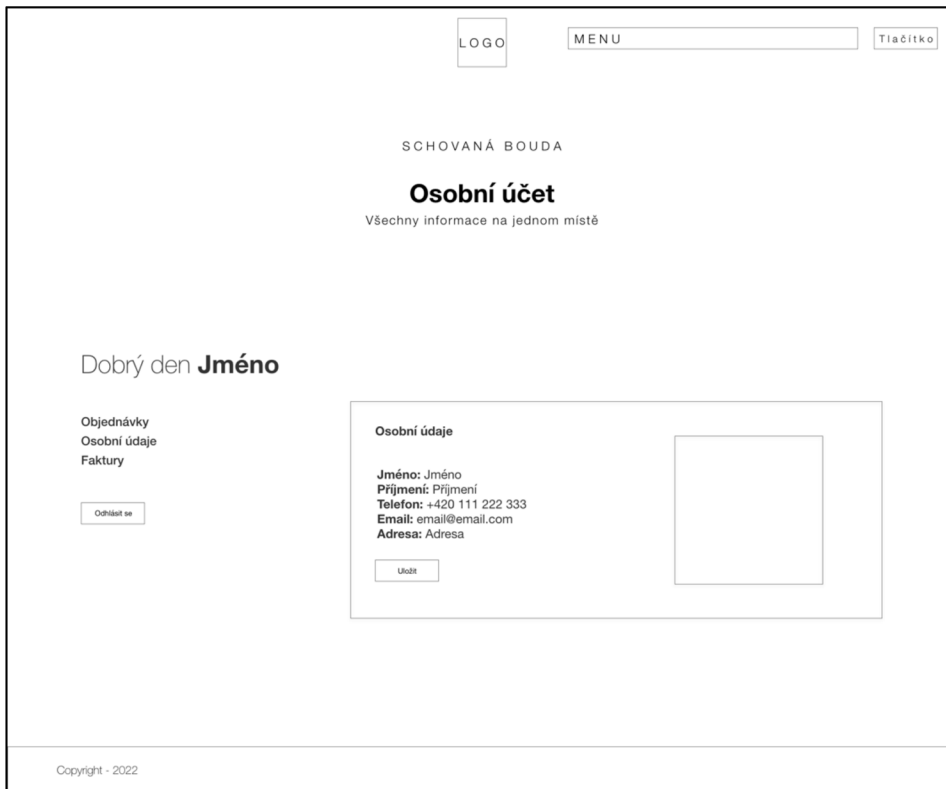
LOGO

MENU

Tlačítko

SCHOVANÁ BOUDA

Osobní účet

Všechny informace na jednom místě

Dobrý den **Jméno**

Objednávky
Osobní údaje
Faktury

Odhlásit se

Osobní údaje

**Jméno:** Jméno
**Příjmení:** Příjmení
**Telefon:** +420 111 222 333
**Email:** email@email.com
**Adresa:** Adresa

Uložit

Copyright - 2022